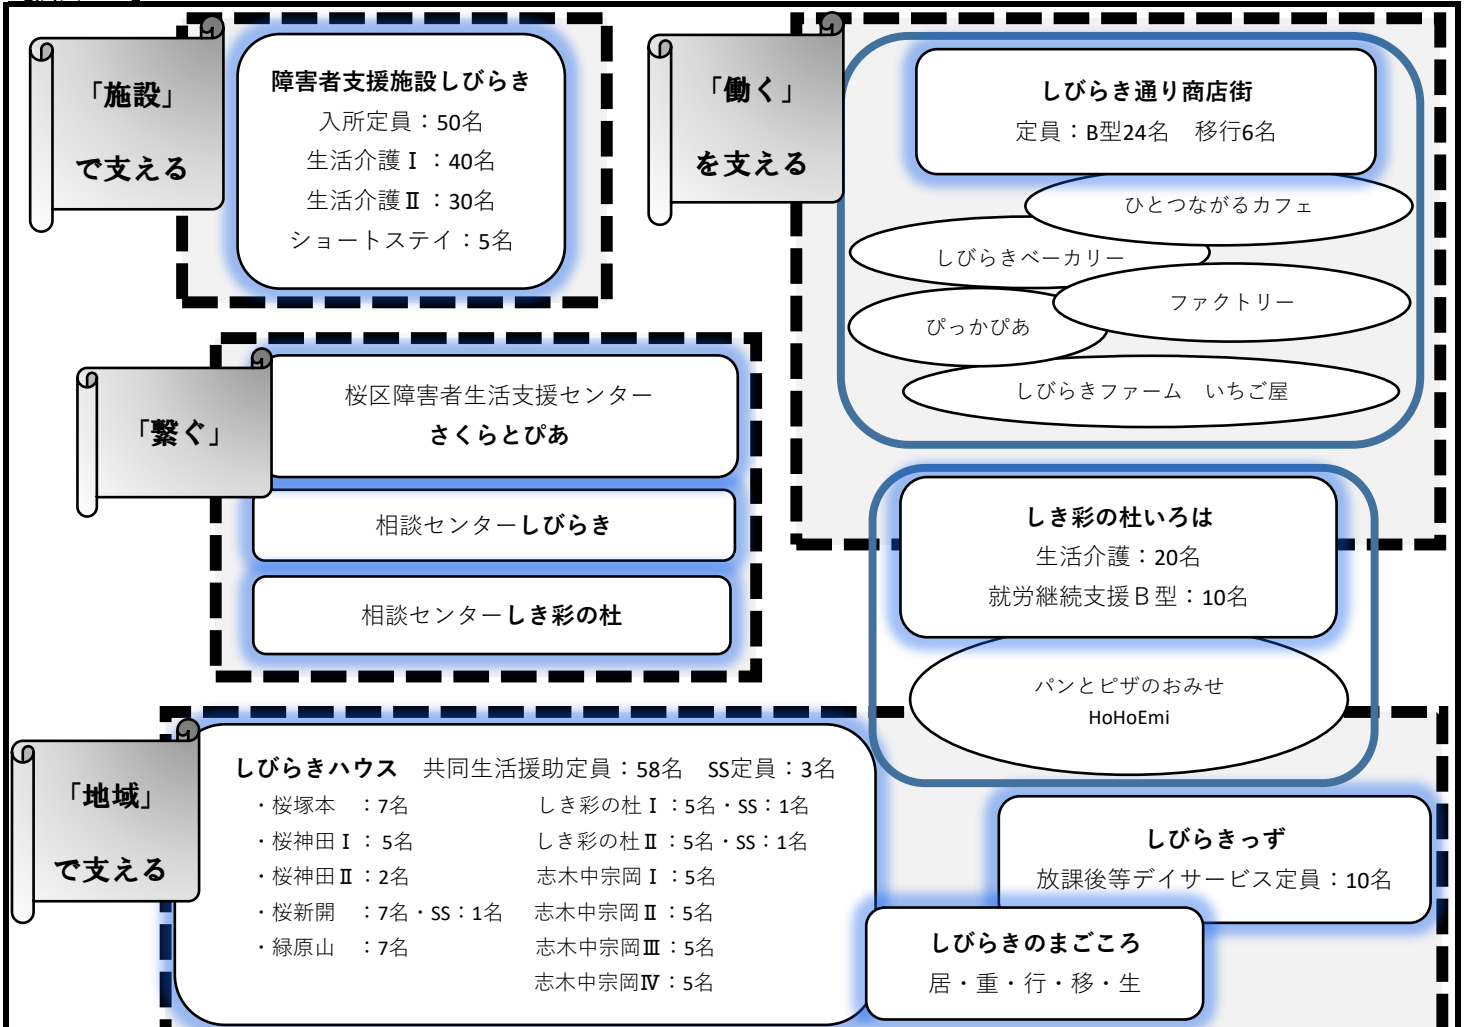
「施設」
で支える

障害者支援施設しびらき
入所定員：50名
生活介護Ⅰ：40名
生活介護Ⅱ：30名
ショートステイ：5名

「働く」
を支える

しびらき通り商店街
定員：B型24名　移行6名

ひとつながるカフェ
しびらきベーカリー
ファクトリー
ぴっかぴあ
しびらきファーム　いちご屋

「繋ぐ」

桜区障害者生活支援センター
さくらとぴあ

相談センターしびらき

相談センターしき彩の杜

しき彩の杜いろは
生活介護：20名
就労継続支援Ｂ型：10名

パンとピザのおみせ
HoHoEmi

「地域」
で支える

しびらきハウス　共同生活援助定員：58名　SS定員：3名
・桜塚本　：7名
・桜神田Ⅰ：5名
・桜神田Ⅱ：2名
・桜新開　：7名・SS：1名
・緑原山　：7名
しき彩の杜Ⅰ：5名・SS：1名
しき彩の杜Ⅱ：5名・SS：1名
志木中宗岡Ⅰ：5名
志木中宗岡Ⅱ：5名
志木中宗岡Ⅲ：5名
志木中宗岡Ⅳ：5名

しびらきっず
放課後等デイサービス定員：10名

しびらきのまごころ
居・重・行・移・生